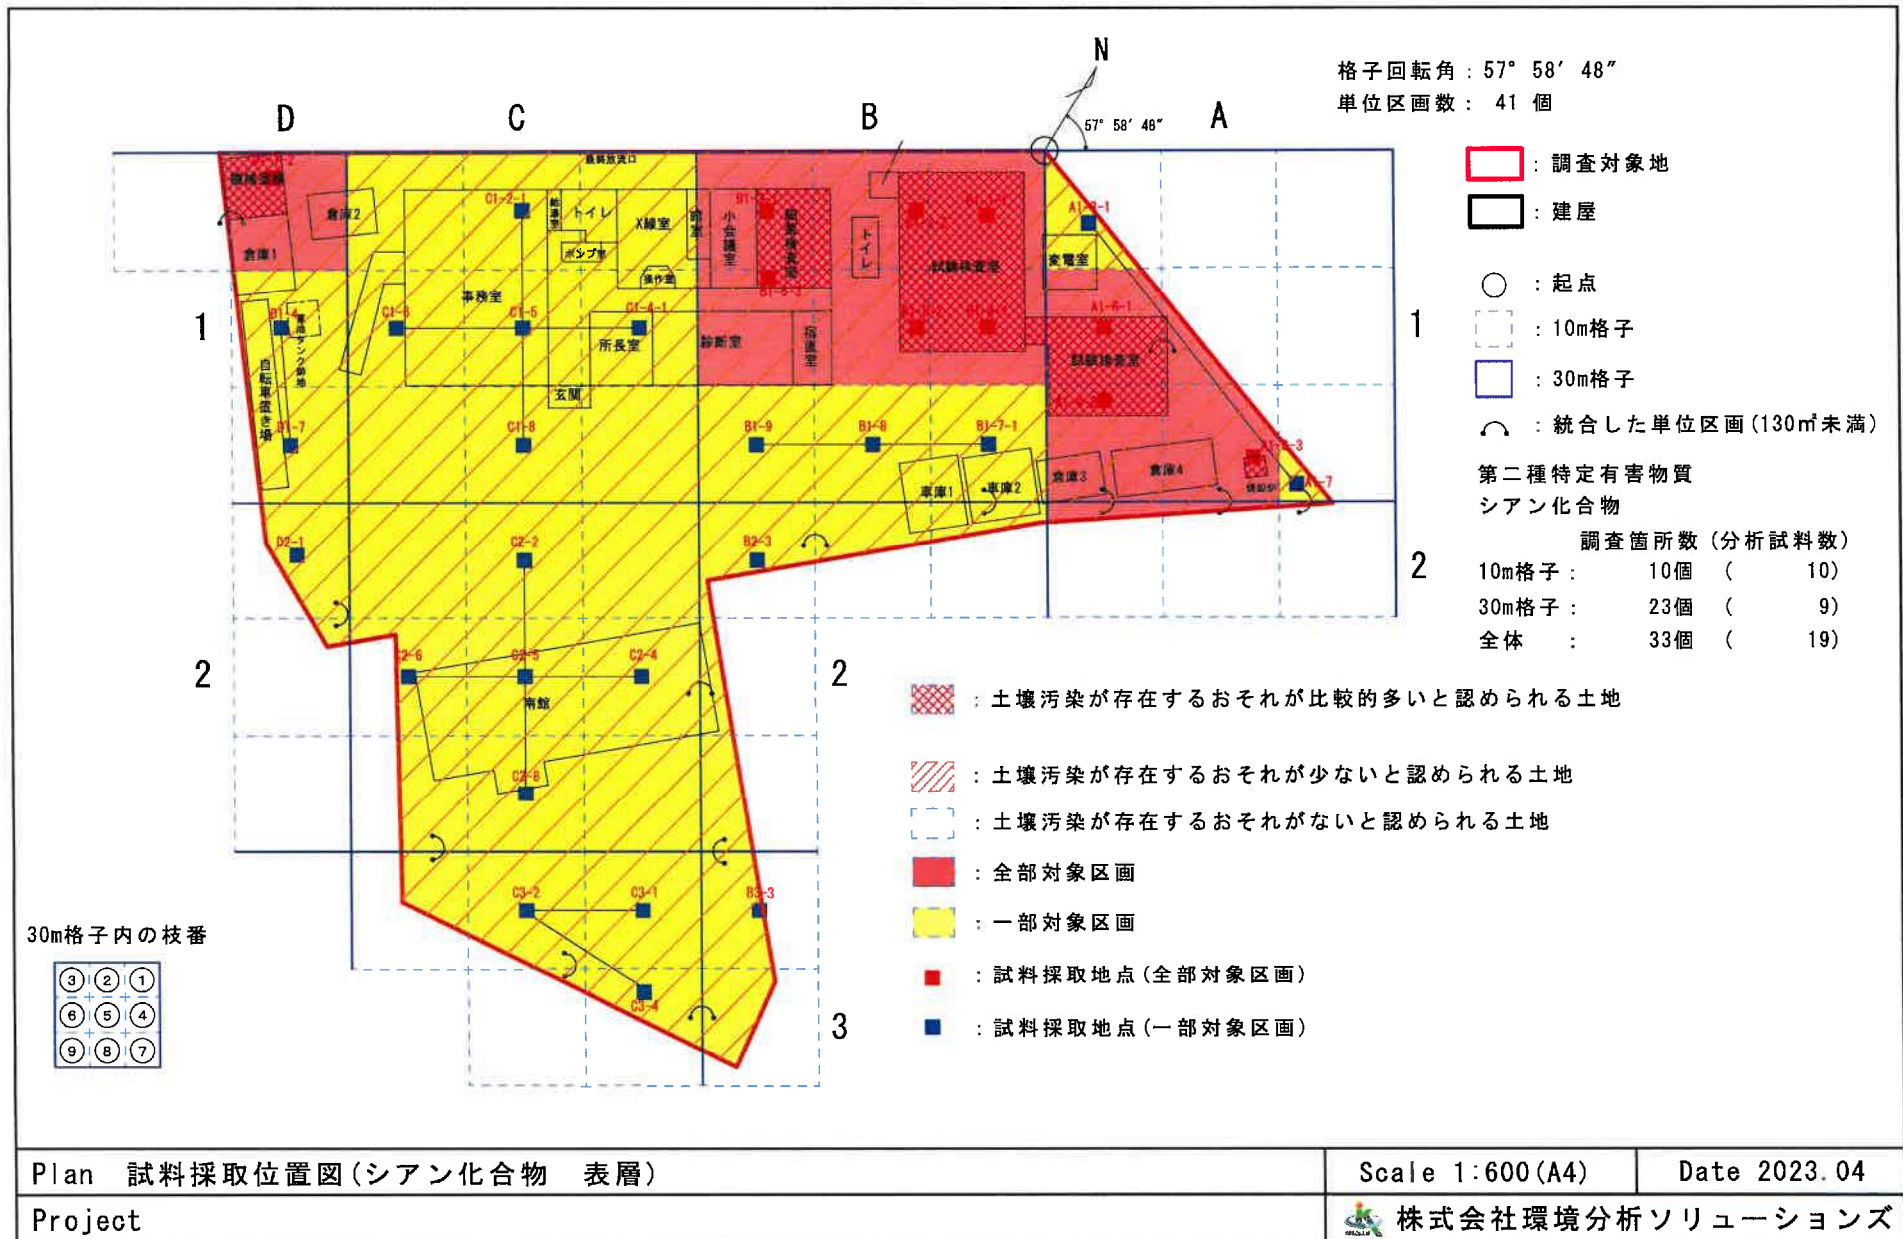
N

57° 58′ 48″

格子回転角：57° 58′ 48″
単位区画数： 41 個

D C B A

1 1

2 2 2

3

：調査対象地
：建屋
：起点
：10m格子
：30m格子
：統合した単位区画(130m²未満)

第二種特定有害物質
シアン化合物

調査箇所数（分析試料数）
10m格子： 10個 （ 10）
30m格子： 23個 （ 9）
全体 ： 33個 （ 19）

：土壌汚染が存在するおそれが比較的多いと認められる土地
：土壌汚染が存在するおそれが少ないと認められる土地
：土壌汚染が存在するおそれがないと認められる土地
：全部対象区画
：一部対象区画
：試料採取地点（全部対象区画）
：試料採取地点（一部対象区画）

30m格子内の枝番

| ③ | ② | ① |
|---|---|---|
| ⑥ | ⑤ | ④ |
| ⑨ | ⑧ | ⑦ |

倉庫2 倉庫1 トイレ X線室 ポンプ室 操作室 事務室 所長室 玄関 小会議室 診断室 トイレ 試験検査室 変電室 試験検査室 車庫1 車庫2 倉庫3 倉庫4 南館 自転車置き場

C1-2-1 C1-6 C1-5 C1-4-1 C1-8 B1-9 B1-8 B1-7-1 A1-9-1 A1-6-1 A1-6-3 B1-4 B1-7 D2-1 C2-2 B2-3 C2-6 C2-5 C2-4 C2-8 C3-2 C3-1 B3-3 C3-4

Plan 試料採取位置図(シアン化合物 表層)
Scale 1:600(A4)
Date 2023.04
Project
株式会社環境分析ソリューションズ